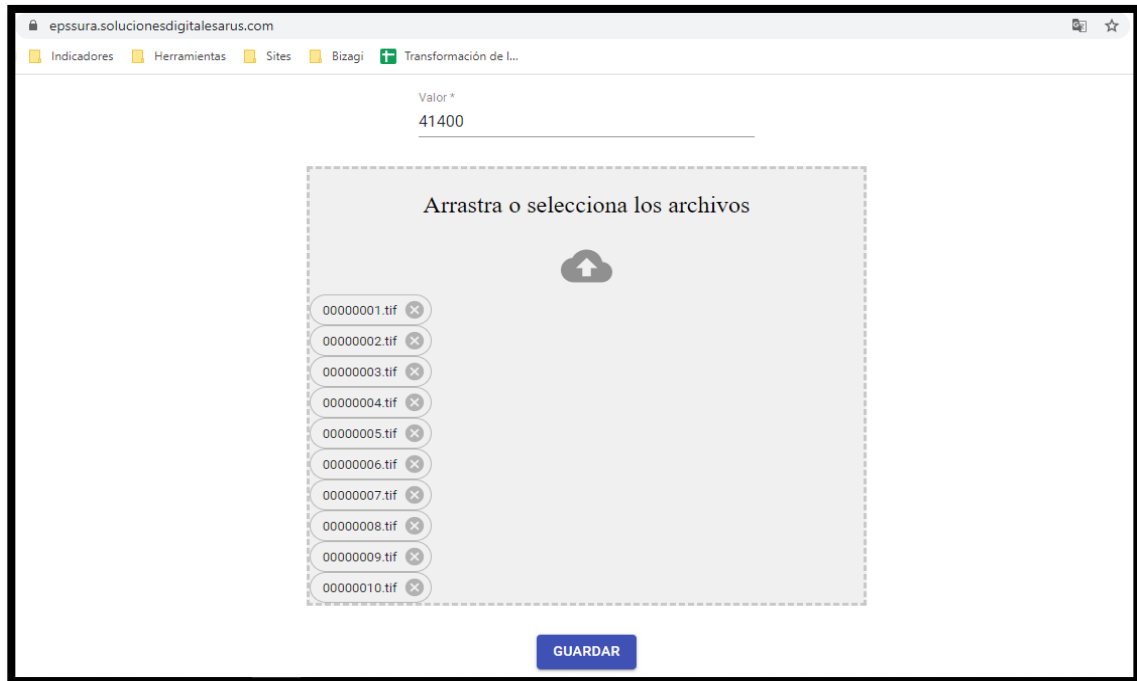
epssura.solucionesdigitalesarus.com

Indicadores Herramientas Sites Bizagi Transformación de l...

Valor *
41400

Arrastra o selecciona los archivos

00000001.tif
00000002.tif
00000003.tif
00000004.tif
00000005.tif
00000006.tif
00000007.tif
00000008.tif
00000009.tif
00000010.tif

GUARDAR